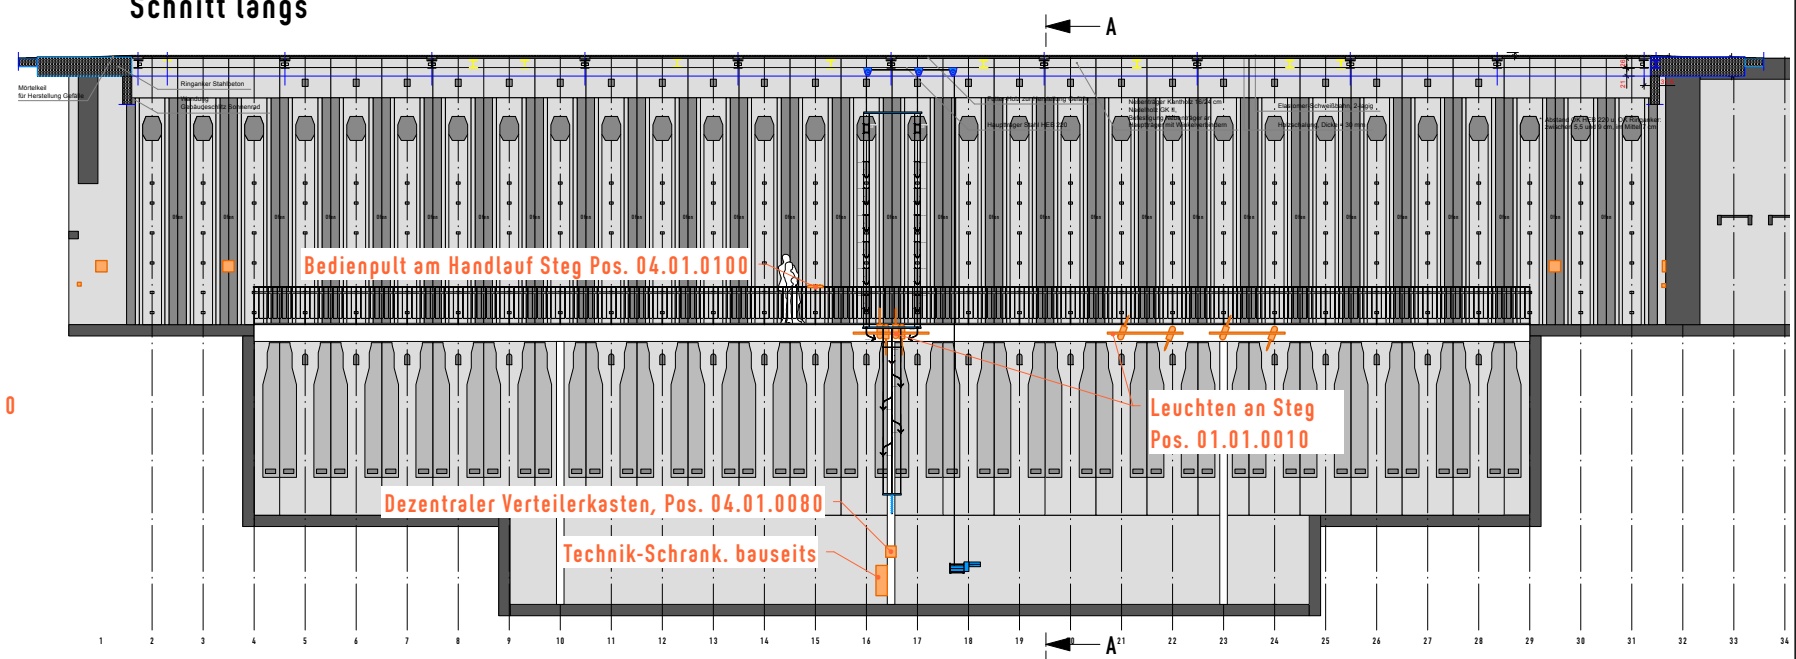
Schnitt längs

A

Mörtelkeil für Herstellung Gefälle

Ringanker Stahlbeton

Bedienpult am Handlauf Steg Pos. 04.01.0100

Leuchten an Steg
Pos. 01.01.0010

Dezentraler Verteilerkasten, Pos. 04.01.0080

Technik-Schrank. bauseits

0

A

1 2 3 4 5 6 7 8 9 10 11 12 13 14 15 16 17 18 19 20 21 22 23 24 25 26 27 28 29 30 31 32 33 34